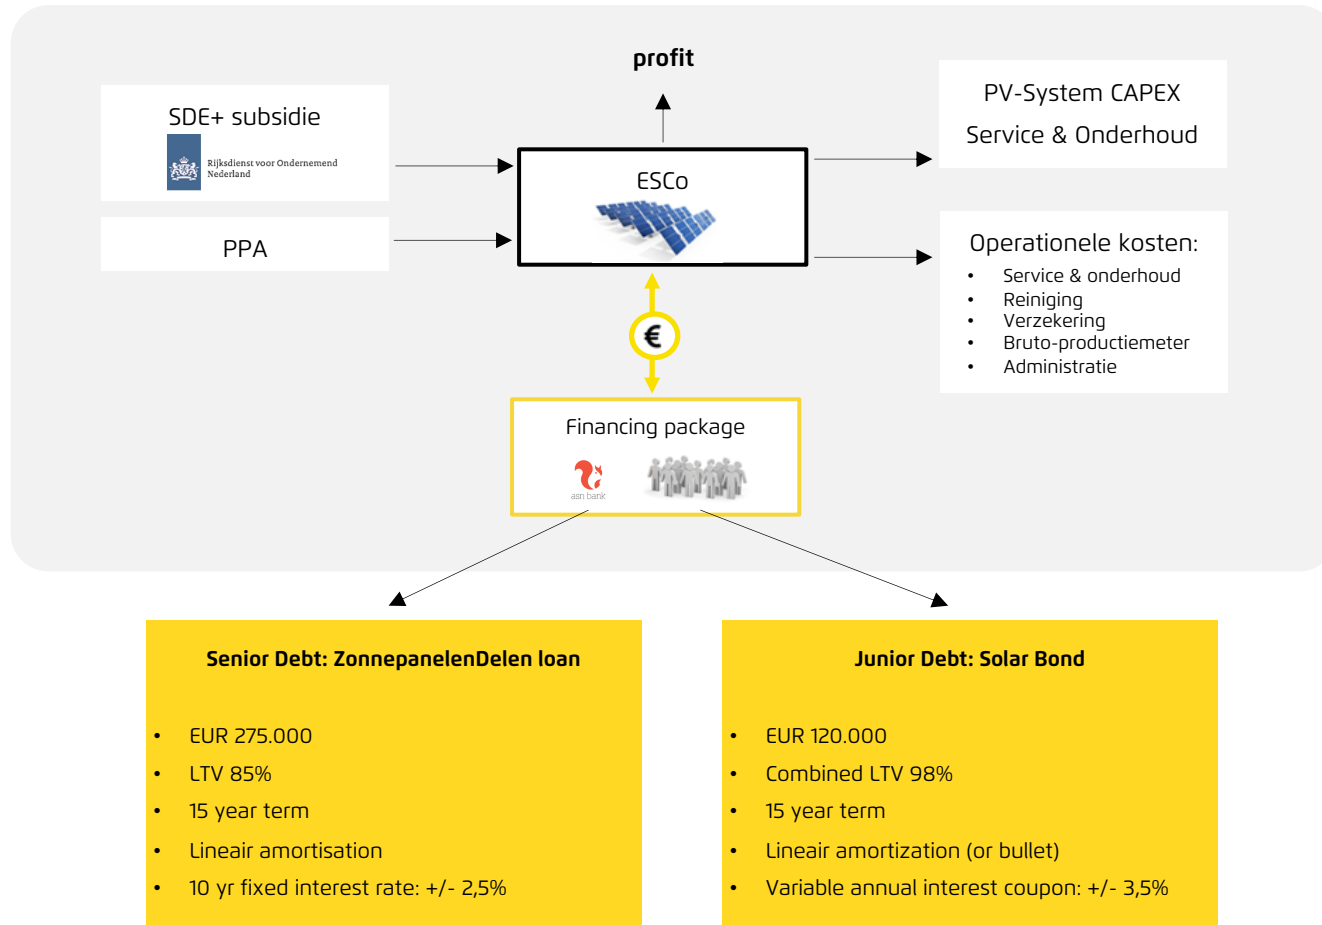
profit

SDE+ subsidie

Rijksdienst voor Ondernemend Nederland

PPA

ESCo

PV-System CAPEX
Service & Onderhoud

Operationele kosten:
- Service & onderhoud
- Reiniging
- Verzekering
- Bruto-productiemeter
- Administratie

€

Financing package

asn bank

**Senior Debt: ZonnepanelenDelen loan**

- EUR 275.000
- LTV 85%
- 15 year term
- Lineair amortisation
- 10 yr fixed interest rate: +/- 2,5%

**Junior Debt: Solar Bond**

- EUR 120.000
- Combined LTV 98%
- 15 year term
- Lineair amortization (or bullet)
- Variable annual interest coupon: +/- 3,5%